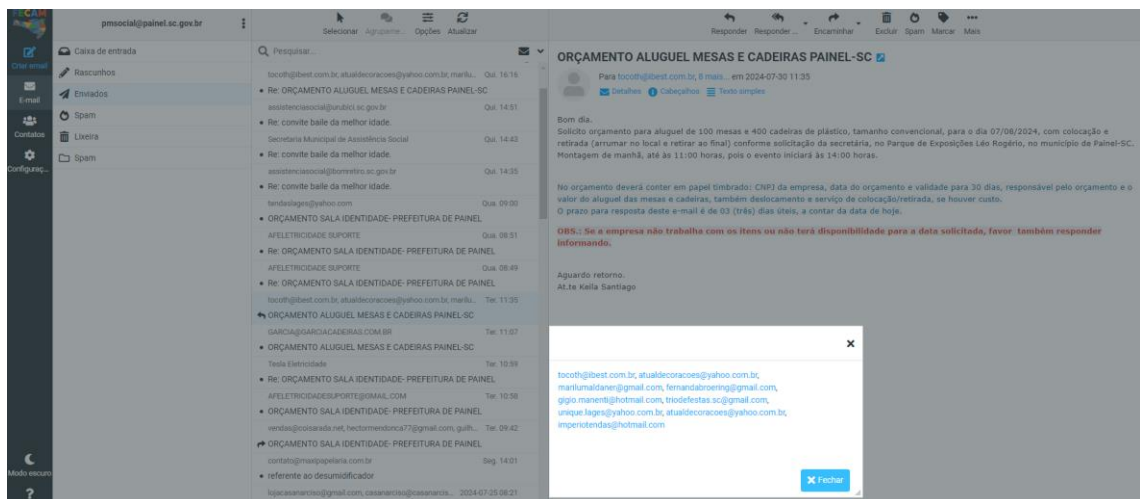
Criar email
E-mail
Contatos
Configuraç...
Modo escuro

pmsocial@painel.sc.gov.br

Caixa de entrada
Rascunhos
Enviados
Spam
Lixeira
Spam

Selecionar Agrupar... Opções Atualizar

Pesquisar...

tocoth@ibest.com.br, atualdecoracoes@yahoo.com.br, marilu... Qui. 16:16
• Re: ORÇAMENTO ALUGUEL MESAS E CADEIRAS PAINEL-SC
assistenciasocial@urubici.sc.gov.br Qui. 14:51
• Re: convite baile da melhor idade.
Secretaria Municipal de Assistência Social Qui. 14:43
• Re: convite baile da melhor idade.
assistenciasocial@bomretiro.sc.gov.br Qui. 14:35
• Re: convite baile da melhor idade.
tendaslages@yahoo.com Qua. 09:00
• ORÇAMENTO SALA IDENTIDADE- PREFEITURA DE PAINEL
AFELETRICIDADE SUPORTE Qua. 08:51
• Re: ORÇAMENTO SALA IDENTIDADE- PREFEITURA DE PAINEL
AFELETRICIDADE SUPORTE Qua. 08:49
• Re: ORÇAMENTO SALA IDENTIDADE- PREFEITURA DE PAINEL
tocoth@ibest.com.br, atualdecoracoes@yahoo.com.br, marilu... Ter. 11:35
ORÇAMENTO ALUGUEL MESAS E CADEIRAS PAINEL-SC
GARCIA@GARCIACADEIRAS.COM.BR Ter. 11:07
• ORÇAMENTO ALUGUEL MESAS E CADEIRAS PAINEL-SC
Tesla Eletricidade Ter. 10:59
• Re: ORÇAMENTO SALA IDENTIDADE- PREFEITURA DE PAINEL
AFELETRICIDADESUPORTE@GMAIL.COM Ter. 10:58
• ORÇAMENTO SALA IDENTIDADE- PREFEITURA DE PAINEL
vendas@coisarada.net, hectormendonca77@gmail.com, guilh... Ter. 09:42
ORÇAMENTO SALA IDENTIDADE- PREFEITURA DE PAINEL
contato@maxipapelaria.com.br Seg. 14:01
• referente ao desumidificador
lojacasanarciso@gmail.com, casanarciso@casanarcis... 2024-07-25 08:21

Responder Responder ... Encaminhar Excluir Spam Marcar Mais

ORÇAMENTO ALUGUEL MESAS E CADEIRAS PAINEL-SC
Para tocoth@ibest.com.br, 8 mais... em 2024-07-30 11:35
Detalhes Cabeçalhos Texto simples

Bom dia.
Solicito orçamento para aluguel de 100 mesas e 400 cadeiras de plástico, tamanho convencional, para o dia 07/08/2024, com colocação e retirada (arrumar no local e retirar ao final) conforme solicitação da secretaria, no Parque de Exposições Léo Rogério, no município de Painel-SC. Montagem de manhã, até às 11:00 horas, pois o evento iniciará às 14:00 horas.

No orçamento deverá conter em papel timbrado: CNPJ da empresa, data do orçamento e validade para 30 dias, responsável pelo orçamento e o valor do aluguel das mesas e cadeiras, também deslocamento e serviço de colocação/retirada, se houver custo.
O prazo para resposta deste e-mail é de 03 (três) dias úteis, a contar da data de hoje.

OBS.: Se a empresa não trabalha com os itens ou não terá disponibilidade para a data solicitada, favor também responder informando.

Aguardo retorno.
At.te Keila Santiago

tocoth@ibest.com.br, atualdecoracoes@yahoo.com.br, marilumaldaner@gmail.com, fernandabroering@gmail.com, gigio.manenti@hotmail.com, triodefestas.sc@gmail.com, unique.lages@yahoo.com.br, atualdecoracoes@yahoo.com.br, imperiotendas@hotmail.com

Fechar